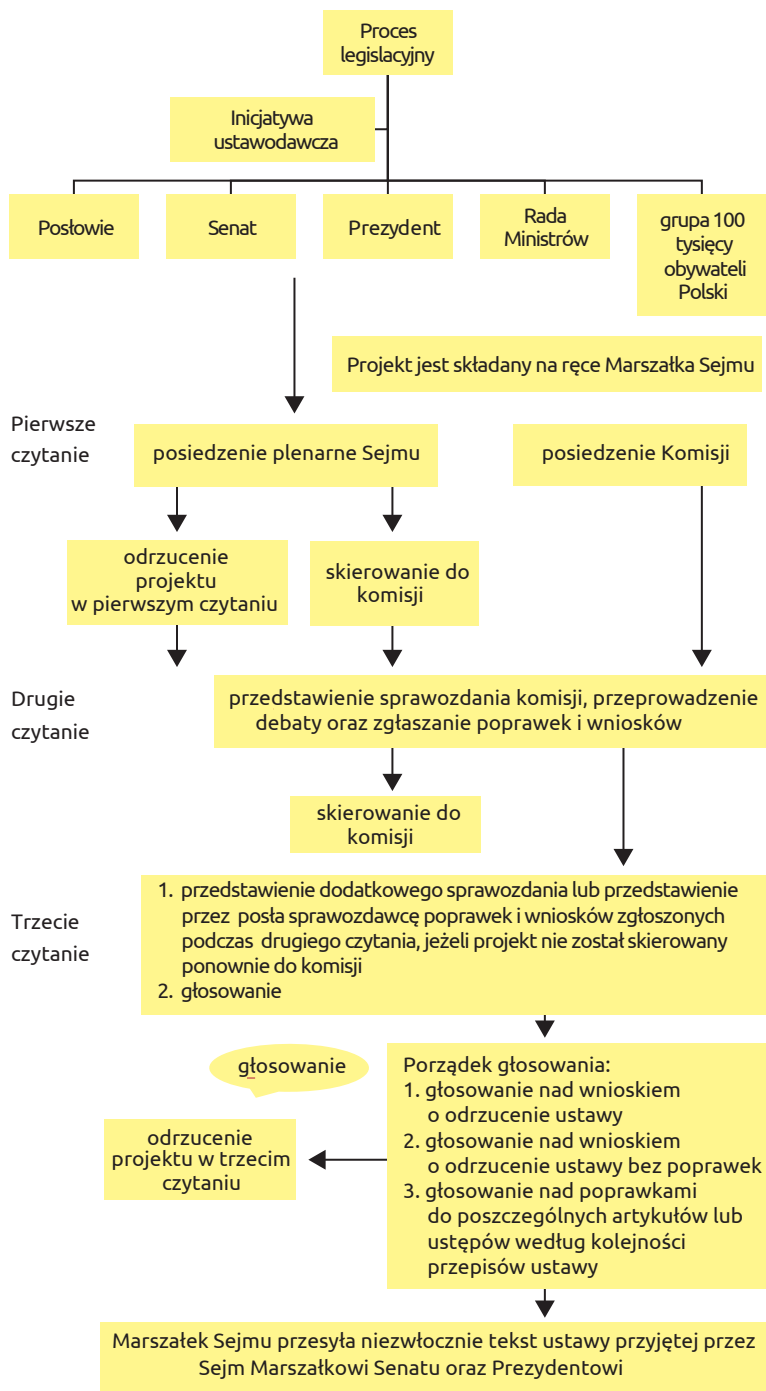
Proces legislacyjny

Inicjatywa ustawodawcza

Posłowie

Senat

Prezydent

Rada Ministrów

grupa 100 tysięcy obywateli Polski

Projekt jest składany na ręce Marszałka Sejmu

Pierwsze czytanie

posiedzenie plenarne Sejmu

posiedzenie Komisji

odrzucenie projektu w pierwszym czytaniu

skierowanie do komisji

Drugie czytanie

przedstawienie sprawozdania komisji, przeprowadzenie debaty oraz zgłaszanie poprawek i wniosków

skierowanie do komisji

Trzecie czytanie

1. przedstawienie dodatkowego sprawozdania lub przedstawienie przez posła sprawozdawcę poprawek i wniosków zgłoszonych podczas drugiego czytania, jeżeli projekt nie został skierowany ponownie do komisji
2. głosowanie

głosowanie

Porządek głosowania:
1. głosowanie nad wnioskiem o odrzucenie ustawy
2. głosowanie nad wnioskiem o odrzucenie ustawy bez poprawek
3. głosowanie nad poprawkami do poszczególnych artykułów lub ustępów według kolejności przepisów ustawy

odrzucenie projektu w trzecim czytaniu

Marszałek Sejmu przesyła niezwłocznie tekst ustawy przyjętej przez Sejm Marszałkowi Senatu oraz Prezydentowi